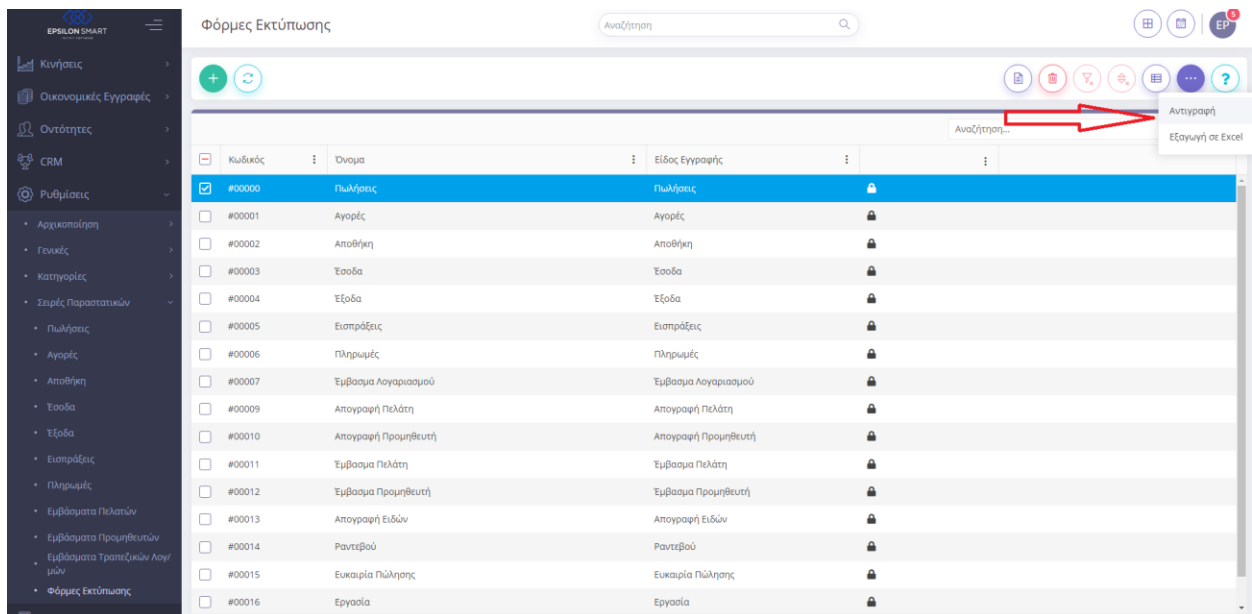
EPSILON SMART

Κινήσεις
Οικονομικές Εγγραφές
Οντότητες
CRM
Ρυθμίσεις
• Αρχικοποίηση
• Γενικές
• Κατηγορίες
• Σειρές Παραστατικών
• Πωλήσεις
• Αγορές
• Αποθήκη
• Έσοδα
• Έξοδα
• Εισπράξεις
• Πληρωμές
• Εμβάσματα Πελατών
• Εμβάσματα Προμηθευτών
• Εμβάσματα Τραπεζικών Λογ/μών
• Φόρμες Εκτύπωσης

Φόρμες Εκτύπωσης

Αναζήτηση

EP 5

Αντιγραφή
Εξαγωγή σε Excel

Αναζήτηση...

| | Κωδικός | Όνομα | Είδος Εγγραφής | |
|---|---|---|---|---|
| ☑ | #00000 | Πωλήσεις | Πωλήσεις | |
| | #00001 | Αγορές | Αγορές | |
| | #00002 | Αποθήκη | Αποθήκη | |
| | #00003 | Έσοδα | Έσοδα | |
| | #00004 | Έξοδα | Έξοδα | |
| | #00005 | Εισπράξεις | Εισπράξεις | |
| | #00006 | Πληρωμές | Πληρωμές | |
| | #00007 | Έμβασμα Λογαριασμού | Έμβασμα Λογαριασμού | |
| | #00009 | Απογραφή Πελάτη | Απογραφή Πελάτη | |
| | #00010 | Απογραφή Προμηθευτή | Απογραφή Προμηθευτή | |
| | #00011 | Έμβασμα Πελάτη | Έμβασμα Πελάτη | |
| | #00012 | Έμβασμα Προμηθευτή | Έμβασμα Προμηθευτή | |
| | #00013 | Απογραφή Ειδών | Απογραφή Ειδών | |
| | #00014 | Ραντεβού | Ραντεβού | |
| | #00015 | Ευκαιρία Πώλησης | Ευκαιρία Πώλησης | |
| | #00016 | Εργασία | Εργασία | |